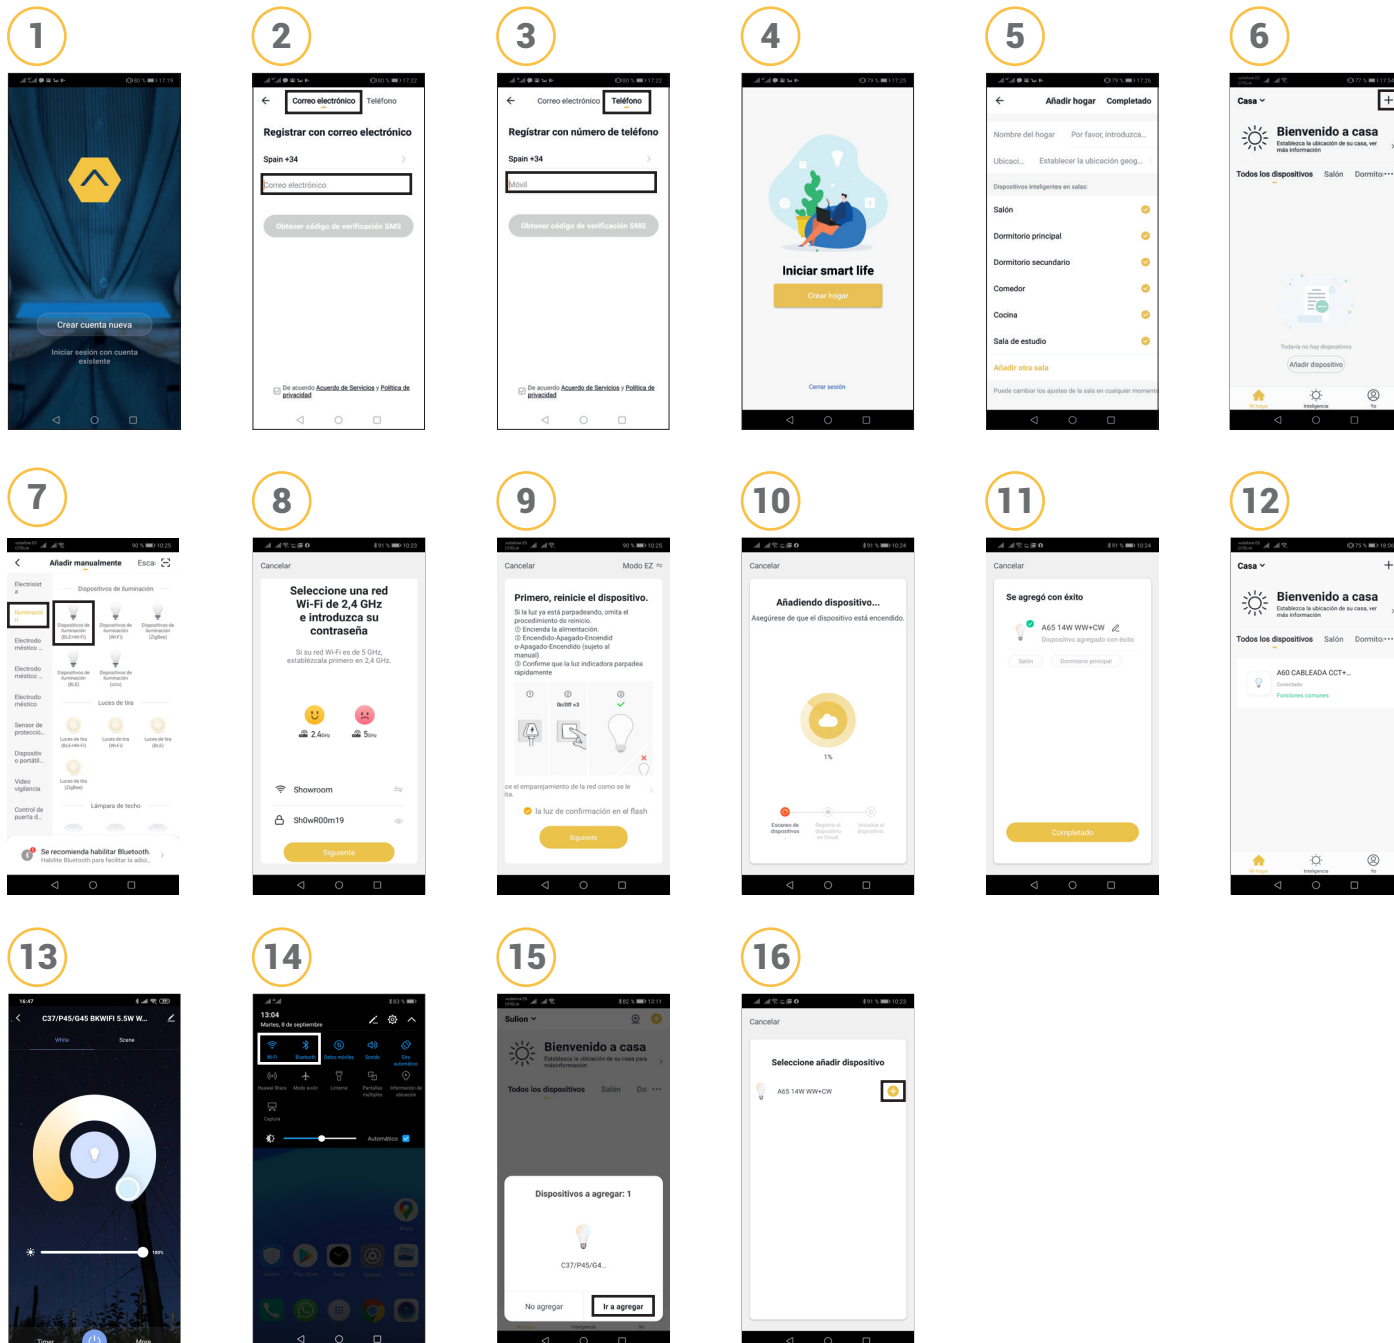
1

Crear cuenta nueva

Iniciar sesión con cuenta existente

2

Correo electrónico Teléfono

Registrar con correo electrónico

Spain +34

Correo electrónico

Obtener código de verificación SMS

De acuerdo Acuerdo de Servicios y Política de privacidad

3

Correo electrónico Teléfono

Registrar con número de teléfono

Spain +34

Movil

Obtener código de verificación SMS

De acuerdo Acuerdo de Servicios y Política de privacidad

4

Iniciar smart life

Crear hogar

Cerrar sesión

5

Añadir hogar Completado

Nombre del hogar Por favor, introduzca...

Ubicaci... Establecer la ubicación geog...

Dispositivos inteligentes en salas:

Salón

Dormitorio principal

Dormitorio secundario

Comedor

Cocina

Sala de estudio

Añadir otra sala

Puede cambiar los ajustes de la sala en cualquier momento

6

Casa

Bienvenido a casa

Establezca la ubicación de su casa, ver más información

Todos los dispositivos Salón Dormito...

Todavía no hay dispositivos

Añadir dispositivo

Inteligencia Yo

7

Añadir manualmente Escan

Electricista

Iluminación

Electrodoméstico

Electrodoméstico

Electrodoméstico

Sensor de protección

Dispositivo portátil

Video vigilancia

Control de puerta

Dispositivos de iluminación

Dispositivos de iluminación (BLE+Wi-Fi)

Dispositivos de iluminación (Wi-Fi)

Dispositivos de iluminación (Zigbee)

Dispositivos de iluminación (BLE)

Dispositivos de iluminación (otro)

Luces de tira

Luces de tira (BLE+Wi-Fi)

Luces de tira (Wi-Fi)

Luces de tira (BLE)

Luces de tira (Zigbee)

Lámpara de techo

Se recomienda habilitar Bluetooth.

Habilite Bluetooth para facilitar la adici...

8

Cancelar

Seleccione una red Wi-Fi de 2,4 GHz e introduzca su contraseña

Si su red Wi-Fi es de 5 GHz, establézcala primero en 2,4 GHz.

2.4GHz 5GHz

Showroom

Sh0wR00m19

Siguiente

9

Cancelar Modo EZ

Primero, reinicie el dispositivo.

Si la luz ya está parpadeando, omita el procedimiento de reinicio.

① Encienda la alimentación.

② Encendido-Apagado-Encendido o-Apagado-Encendido (sujeto al manual)

③ Confirme que la luz indicadora parpadea rápidamente

On/Off x3

ce el emparejamiento de la red como se le

la luz de confirmación en el flash

Siguiente

10

Cancelar

Añadiendo dispositivo...

Asegúrese de que el dispositivo está encendido.

1%

Escaneo de dispositivos

Registre al dispositivo en Cloud

Inicialice el dispositivo

11

Cancelar

Se agregó con éxito

A65 14W WW+CW

Dispositivo agregado con éxito

Salón Dormitorio principal

Completado

12

Casa

Bienvenido a casa

Establezca la ubicación de su casa, ver más información

Todos los dispositivos Salón Dormito...

A60 CABLEADA CCT+...

Conectado

Funciones comunes

Inteligencia Yo

13

16:47

C37/P45/G45 BKWIFI 5.5W W...

White Scene

100%

Timer More

14

13:04

Martes, 8 de septiembre

Wi-Fi Bluetooth Datos móviles Sonido Giro automático

Huawei Share Modo avión Linterna Pantallas múltiples Información de ubicación

Captura

Automático

15

Sulion

Bienvenido a casa

Establezca la ubicación de su casa para másinformación

Todos los dispositivos Salón Do

Dispositivos a agregar: 1

C37/P45/G4...

No agregar Ir a agregar

Inteligencia

16

Cancelar

Seleccione añadir dispositivo

A65 14W WW+CW